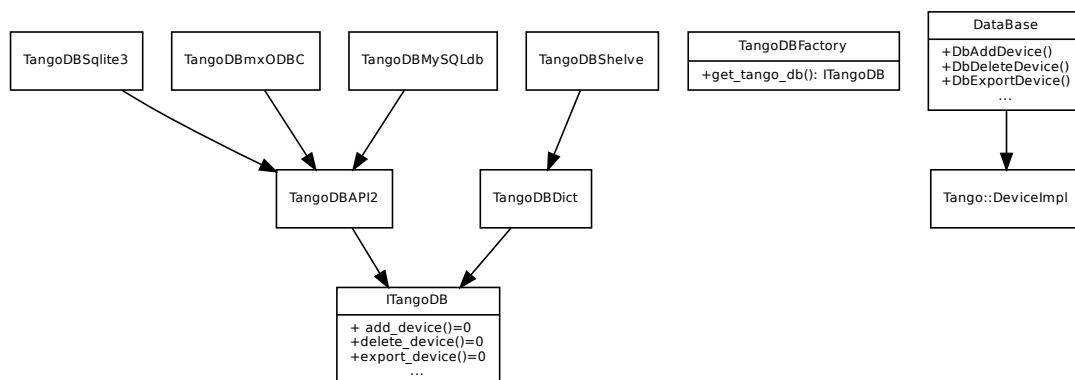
TangoDBSqlite3

TangoDBmxODBC

TangoDBMySQLdb

TangoDBShelve

TangoDBFactory

+get_tango_db(): ITangoDB

DataBase

+DbAddDevice()
+DbDeleteDevice()
+DbExportDevice()
...

TangoDBAPI2

TangoDBDict

Tango::DeviceImpl

ITangoDB

+ add_device()=0
+delete_device()=0
+export_device()=0
...